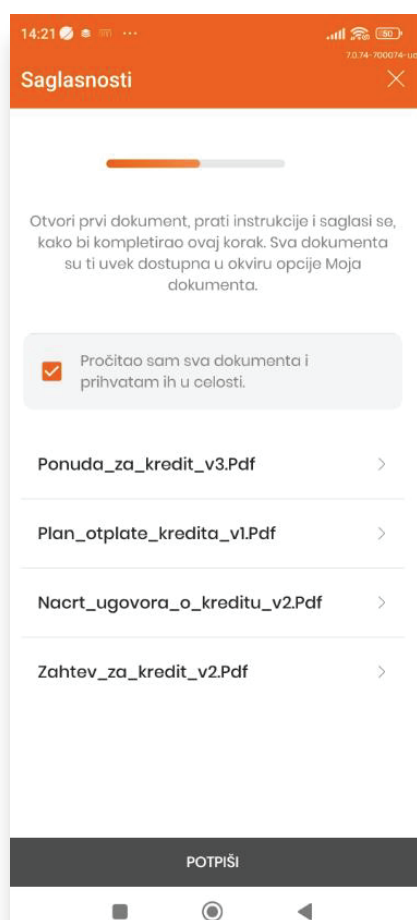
14:21 ... 50

7.0.74-700074-uc

Saglasnosti

Otvori prvi dokument, prati instrukcije i saglasi se, kako bi kompletirao ovaj korak. Sva dokumenta su ti uvek dostupna u okviru opcije Moja dokumenta.

Pročitao sam sva dokumenta i prihvatam ih u celosti.

Ponuda_za_kredit_v3.Pdf

Plan_otplate_kredita_v1.Pdf

Nacrt_ugovora_o_kreditu_v2.Pdf

Zahtev_za_kredit_v2.Pdf

POTPIŠI